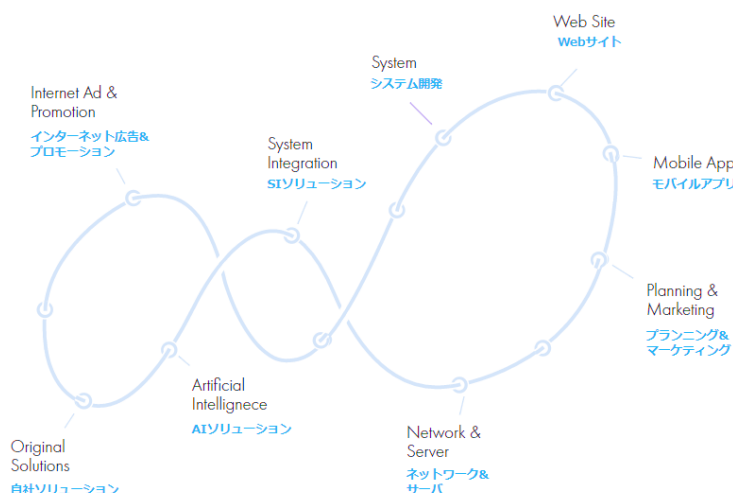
Web Site
Webサイト

System
システム開発

Internet Ad & Promotion
インターネット広告&プロモーション

System Integration
SIソリューション

Mobile App
モバイルアプリ

Planning & Marketing
プランニング&マーケティング

Artificial Intellignece
AIソリューション

Network & Server
ネットワーク&サーバ

Original Solutions
自社ソリューション